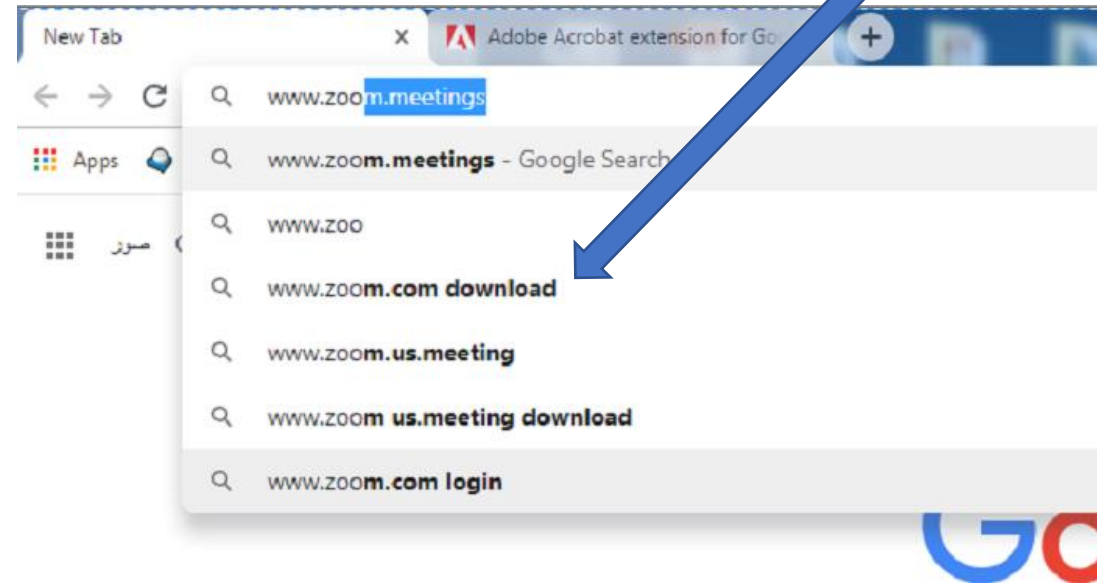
New Tab
Adobe Acrobat extension for Go

www.zoom.meetings

Apps

www.zoom.meetings - Google Search

www.zoo

صور

www.zoom.com download

www.zoom.us.meeting

www.zoom us.meeting download

www.zoom.com login

Go